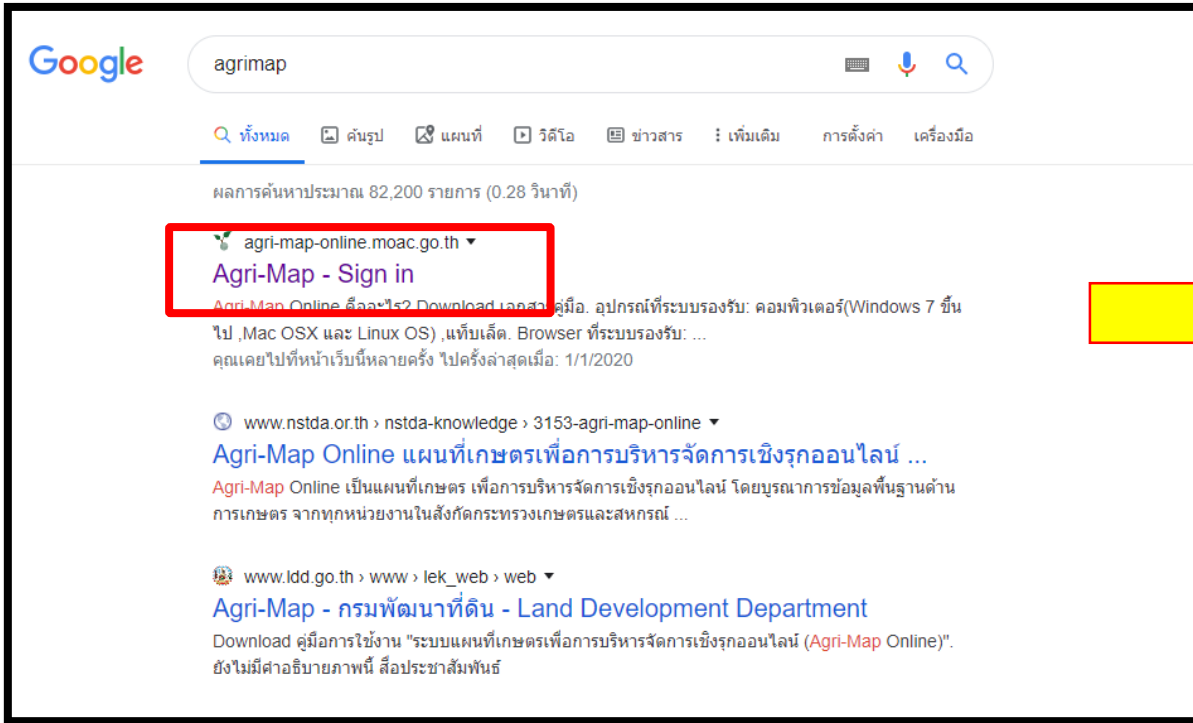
Google

agrimap

ทั้งหมด  ค้นรูป  แผนที่  วิดีโอ  ข่าวสาร  ⋮ เพิ่มเติม  การตั้งค่า  เครื่องมือ

ผลการค้นหาประมาณ 82,200 รายการ (0.28 วินาที)

agri-map-online.moac.go.th ▾
Agri-Map - Sign in
Agri-Map Online คืออะไร? Download เอกสา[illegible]คู่มือ. อุปกรณ์ที่ระบบรองรับ: คอมพิวเตอร์(Windows 7 ขึ้นไป ,Mac OSX และ Linux OS) ,แท็บเล็ต. Browser ที่ระบบรองรับ: ...
คุณเคยไปที่หน้าเว็บนี้หลายครั้ง ไปครั้งล่าสุดเมื่อ: 1/1/2020

www.nstda.or.th › nstda-knowledge › 3153-agri-map-online ▾
Agri-Map Online แผนที่เกษตรเพื่อการบริหารจัดการเชิงรุกออนไลน์ ...
Agri-Map Online เป็นแผนที่เกษตร เพื่อการบริหารจัดการเชิงรุกออนไลน์ โดยบูรณาการข้อมูลพื้นฐานด้านการเกษตร จากทุกหน่วยงานในสังกัดกระทรวงเกษตรและสหกรณ์ ...

www.ldd.go.th › www › lek_web › web ▾
Agri-Map - กรมพัฒนาที่ดิน - Land Development Department
Download คู่มือการใช้งาน "ระบบแผนที่เกษตรเพื่อการบริหารจัดการเชิงรุกออนไลน์ (Agri-Map Online)". ยังไม่มีคำอธิบายภาพนี้ สื่อประชาสัมพันธ์